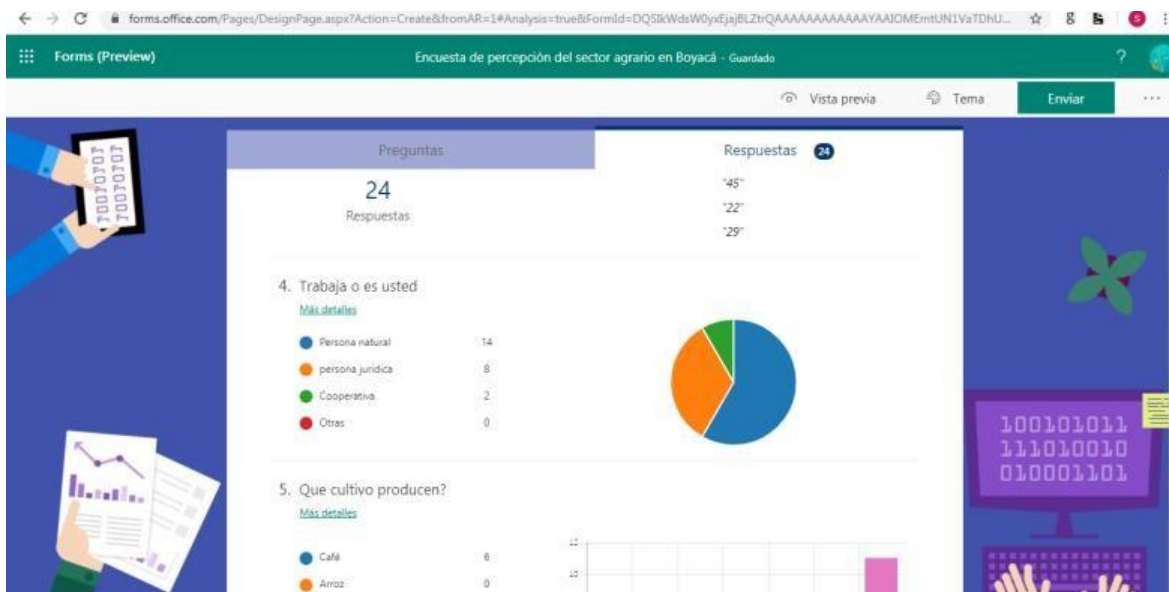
forms.office.com/Pages/DesignPage.aspx?Action=Create&fromAR=1#Analysis=true&FormId=DQSIkWdsW0yxEjajBLZtrQAAAAAAAAAAAAYAAIOMEmtUN1VaTDhU...

Forms (Preview)

Encuesta de percepción del sector agrario en Boyacá - Guardado

?

Vista previa

Tema

Enviar

...

Preguntas

Respuestas 24

24

Respuestas

"45"

"22"

"29"

4. Trabaja o es usted

Más detalles

| | |
|---|---|
| Persona natural | 14 |
| persona jurídica | 8 |
| Cooperativa | 2 |
| Otras | 0 |

5. Que cultivo producen?

Más detalles

| | |
|---|---|
| Café | 6 |
| Arroz | 0 |

100101011
111010010
010001101

10010101
10010101